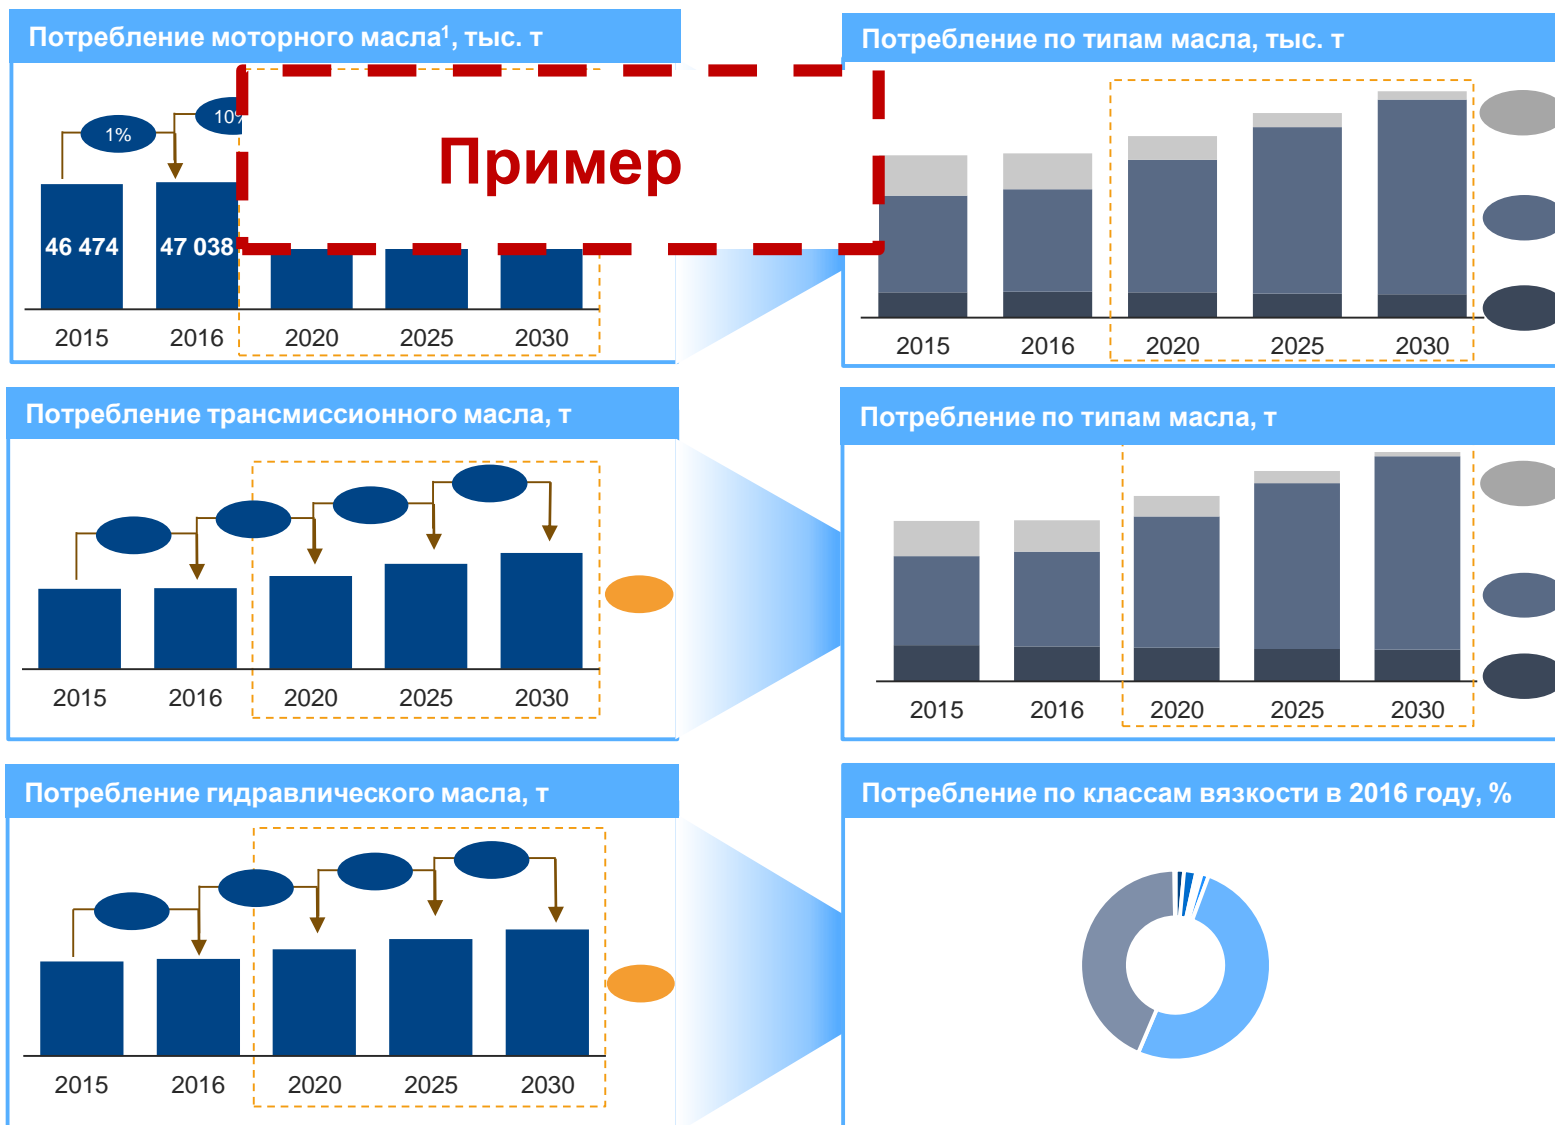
Потребление моторного масла¹, тыс. т

1%

10

46 474

47 038

Пример

2015 2016 2020 2025 2030

Потребление по типам масла, тыс. т

2015 2016 2020 2025 2030

Потребление трансмиссионного масла, т

2015 2016 2020 2025 2030

Потребление по типам масла, т

2015 2016 2020 2025 2030

Потребление гидравлического масла, т

2015 2016 2020 2025 2030

Потребление по классам вязкости в 2016 году, %